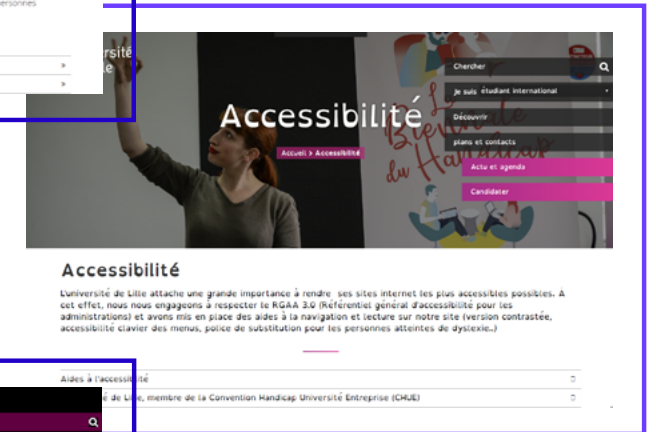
ersonnes

»

»

niversité
ille

Chercher

Je suis étudiant international

Découvrir

plans et contacts

Actu et agenda

Candidater

Accessibilité

Accueil > Accessibilité

Accessibilité

L'université de Lille attache une grande importance à rendre ses sites internet les plus accessibles possibles. A cet effet, nous nous engageons à respecter le RGAA 3.0 (Référentiel général d'accessibilité pour les administrations) et avons mis en place des aides à la navigation et lecture sur notre site (version contrastée, accessibilité clavier des menus, police de substitution pour les personnes atteintes de dyslexie..)

Aides à l'accessibilité

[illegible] de Lille, membre de la Convention Handicap Université Entreprise (CHUE)